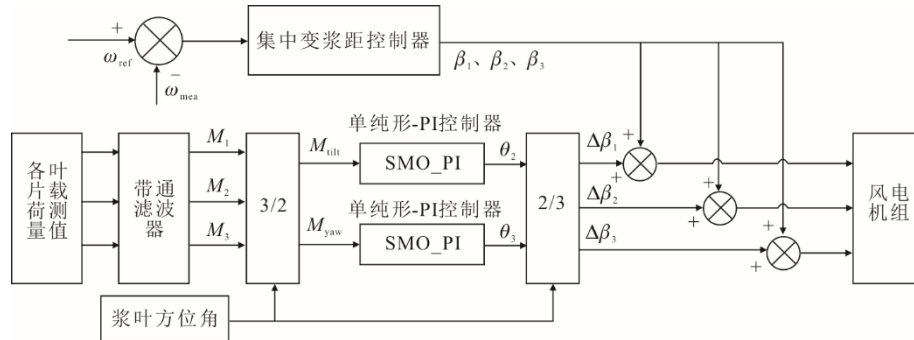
+
$\omega_{ref}$
−
$\omega_{mea}$
集中变桨距控制器
$\beta_1$、$\beta_2$、$\beta_3$

各叶片载荷测量值
带通滤波器
$M_1$
$M_2$
$M_3$
3/2
单纯形-PI控制器
$M_{tilt}$
SMO_PI
$\theta_2$
单纯形-PI控制器
$M_{yaw}$
SMO_PI
$\theta_3$
2/3
$\Delta\beta_1$
+
+
$\Delta\beta_2$
+
+
$\Delta\beta_3$
+
+
风电机组
桨叶方位角